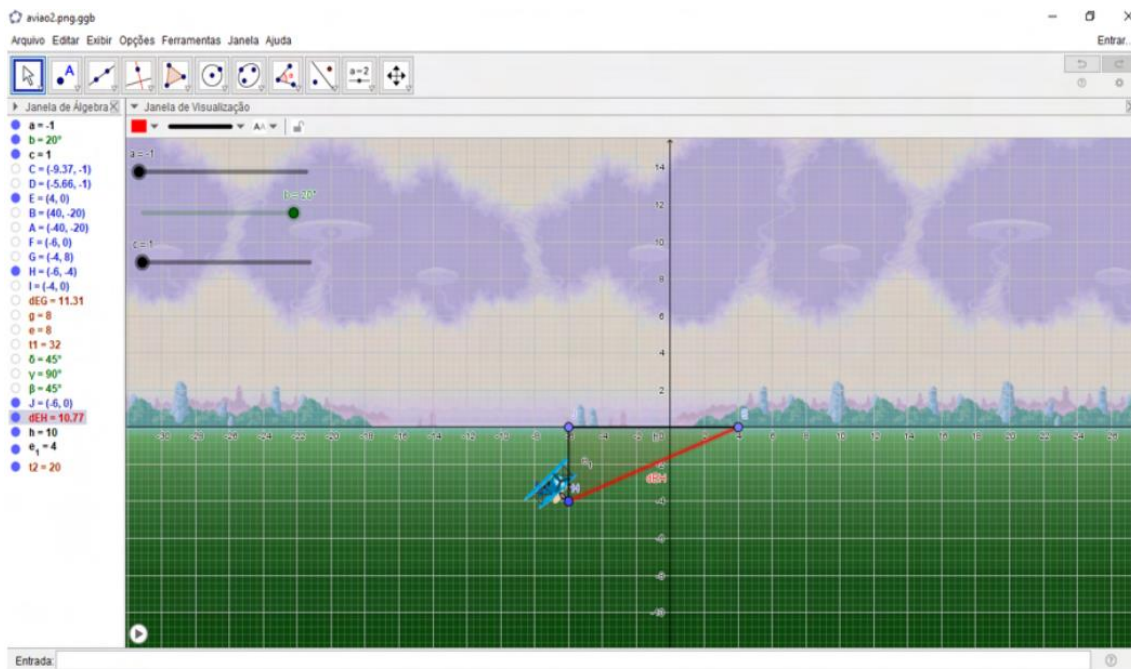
aviao2.png.ggb

Arquivo Editar Exibir Opções Ferramentas Janela Ajuda

Entrar...

a=2

Janela de Álgebra

Janela de Visualização

a = -1
b = 20°
c = 1
C = (-9.37, -1)
D = (-5.66, -1)
E = (4, 0)
B = (40, -20)
A = (-40, -20)
F = (-6, 0)
G = (-4, 8)
H = (-6, -4)
I = (-4, 0)
dEG = 11.31
g = 8
e = 8
t1 = 32
δ = 45°
γ = 90°
β = 45°
J = (-6, 0)
dEH = 10.77
h = 10
$e_1$ = 4
t2 = 20

a = -1

b = 20°

c = 1

14
12
10
8
6
4
2
-2
-4
-6
-8
-10

-30 -28 -26 -24 -22 -20 -18 -16 -14 -12 -10 -8 -6 -4 -2 0 2 4 6 8 10 12 14 16 18 20 22 24 26

E

J

$e_1$

H

dEH

Entrada: